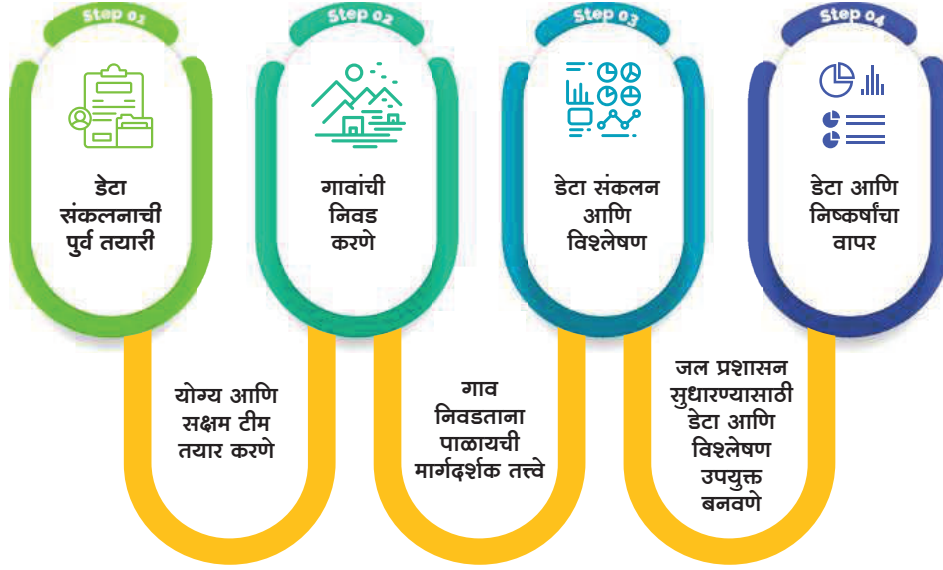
Step 01

डेटा संकलनाची पुर्व तयारी

Step 02

गावांची निवड करणे

Step 03

डेटा संकलन आणि विश्लेषण

Step 04

डेटा आणि निष्कर्षांचा वापर

योग्य आणि सक्षम टीम तयार करणे

गाव निवडताना पाळायची मार्गदर्शक तत्त्वे

जल प्रशासन सुधारण्यासाठी डेटा आणि विश्लेषण उपयुक्त बनवणे